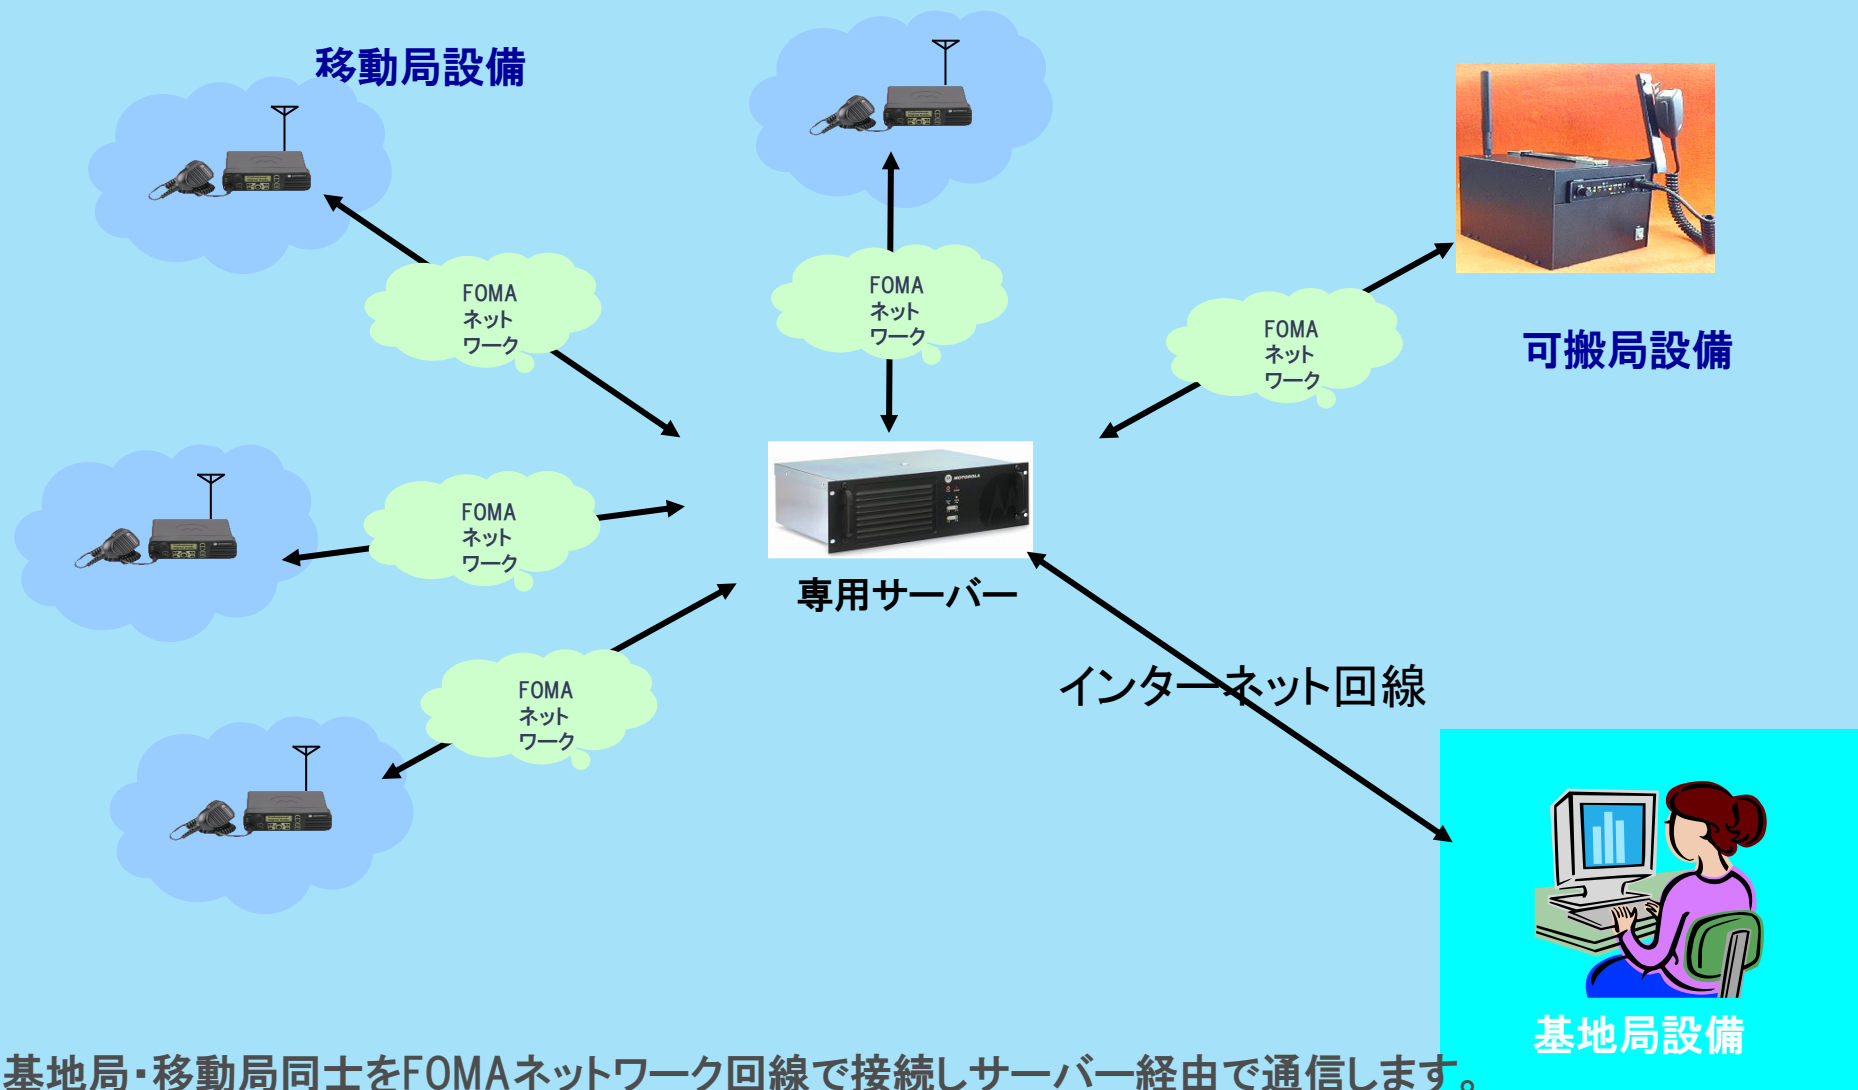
移動局設備

FOMA
ネット
ワーク

FOMA
ネット
ワーク

FOMA
ネット
ワーク

可搬局設備

FOMA
ネット
ワーク

専用サーバー

FOMA
ネット
ワーク

インターネット回線

基地局設備

基地局・移動局同士をFOMAネットワーク回線で接続しサーバー経由で通信します。